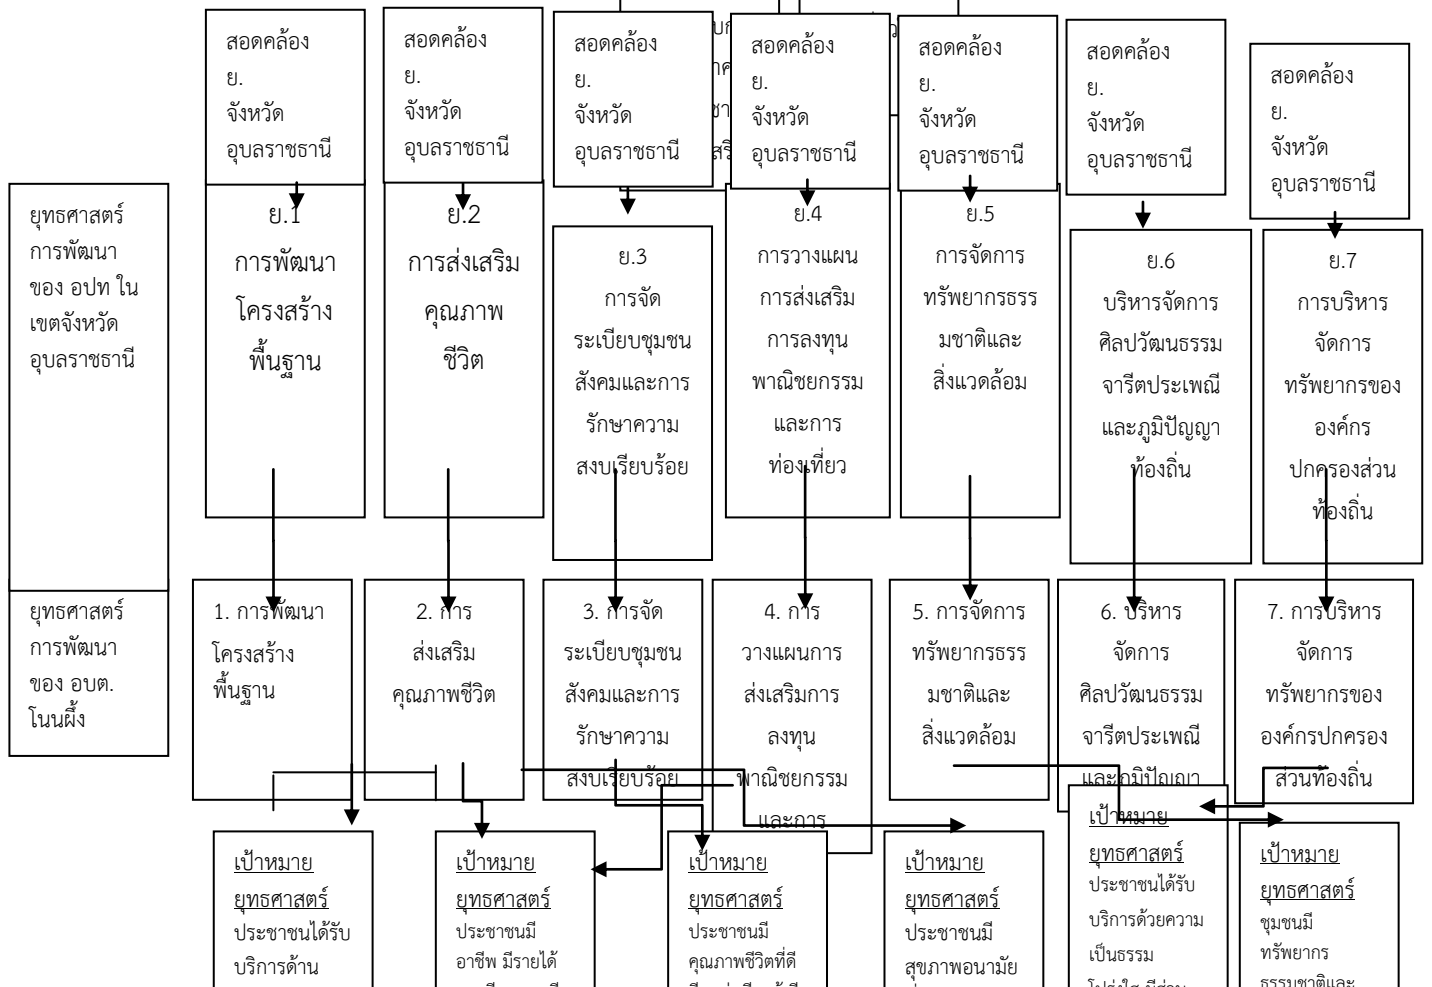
สอดคล้อง ย. จังหวัด อุบลราชธานี

สอดคล้อง ย. จังหวัด อุบลราชธานี

สอดคล้อง ย. จังหวัด อุบลราชธานี

สอดคล้อง ย. จังหวัด อุบลราชธานี

สอดคล้อง ย. จังหวัด อุบลราชธานี

สอดคล้อง ย. จังหวัด อุบลราชธานี

สอดคล้อง ย. จังหวัด อุบลราชธานี

ยุทธศาสตร์การพัฒนาของ อปท ในเขตจังหวัดอุบลราชธานี

ย.1 การพัฒนาโครงสร้างพื้นฐาน

ย.2 การส่งเสริมคุณภาพชีวิต

ย.3 การจัดระเบียบชุมชนสังคมและการรักษาความสงบเรียบร้อย

ย.4 การวางแผนการส่งเสริมการลงทุนพาณิชยกรรมและการท่องเที่ยว

ย.5 การจัดการทรัพยากรธรรมชาติและสิ่งแวดล้อม

ย.6 บริหารจัดการศิลปวัฒนธรรมจารีตประเพณีและภูมิปัญญาท้องถิ่น

ย.7 การบริหารจัดการทรัพยากรขององค์กรปกครองส่วนท้องถิ่น

ยุทธศาสตร์การพัฒนาของ อบต. โนนผึ้ง

1. การพัฒนาโครงสร้างพื้นฐาน

2. การส่งเสริมคุณภาพชีวิต

3. การจัดระเบียบชุมชนสังคมและการรักษาความสงบเรียบร้อย

4. การวางแผนการส่งเสริมการลงทุนพาณิชยกรรมและการ

5. การจัดการทรัพยากรธรรมชาติและสิ่งแวดล้อม

6. บริหารจัดการศิลปวัฒนธรรมจารีตประเพณีและภูมิปัญญา

7. การบริหารจัดการทรัพยากรขององค์กรปกครองส่วนท้องถิ่น

เป้าหมายยุทธศาสตร์ ประชาชนได้รับบริการด้าน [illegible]

เป้าหมายยุทธศาสตร์ ประชาชนมีอาชีพ มีรายได้ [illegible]

เป้าหมายยุทธศาสตร์ ประชาชนมีคุณภาพชีวิตที่ดี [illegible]

เป้าหมายยุทธศาสตร์ ประชาชนมีสุขภาพอนามัย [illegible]

เป้าหมายยุทธศาสตร์ ประชาชนได้รับบริการด้วยความเป็นธรรม โปร่งใส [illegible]

เป้าหมายยุทธศาสตร์ ชุมชนมีทรัพยากรธรรมชาติและ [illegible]